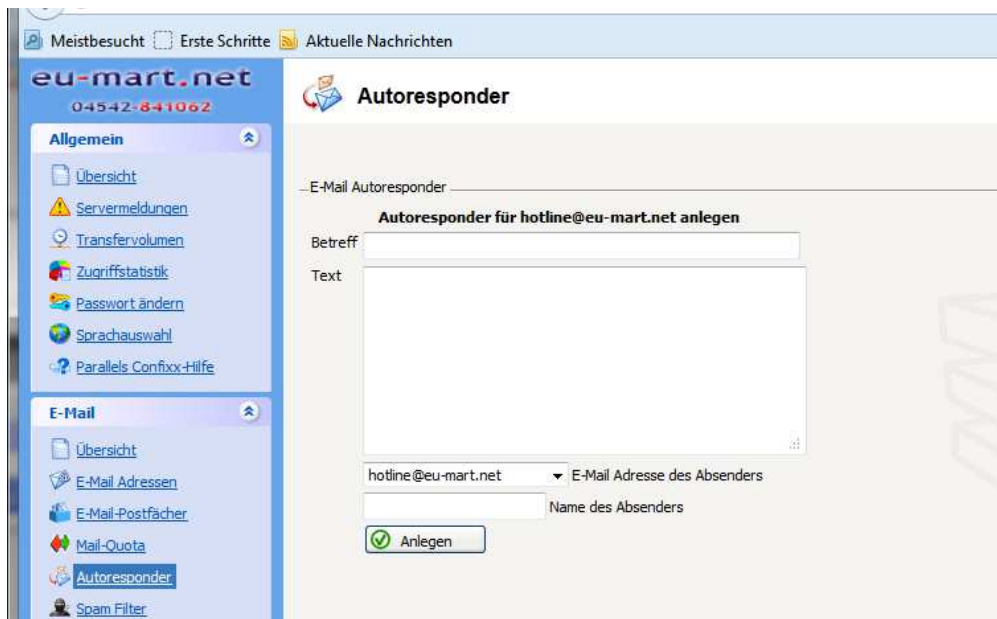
Meistbesucht Erste Schritte Aktuelle Nachrichten

eu-mart.net
04542-841062

Allgemein

Übersicht
Servermeldungen
Transfervolumen
Zugriffstatistik
Passwort ändern
Sprachauswahl
Parallels Confixx-Hilfe

E-Mail

Übersicht
E-Mail Adressen
E-Mail-Postfächer
Mail-Quota
Autoresponder
Spam Filter

Autoresponder

E-Mail Autoresponder

Autoresponder für hotline@eu-mart.net anlegen

Betreff

Text

hotline@eu-mart.net E-Mail Adresse des Absenders

Name des Absenders

Anlegen